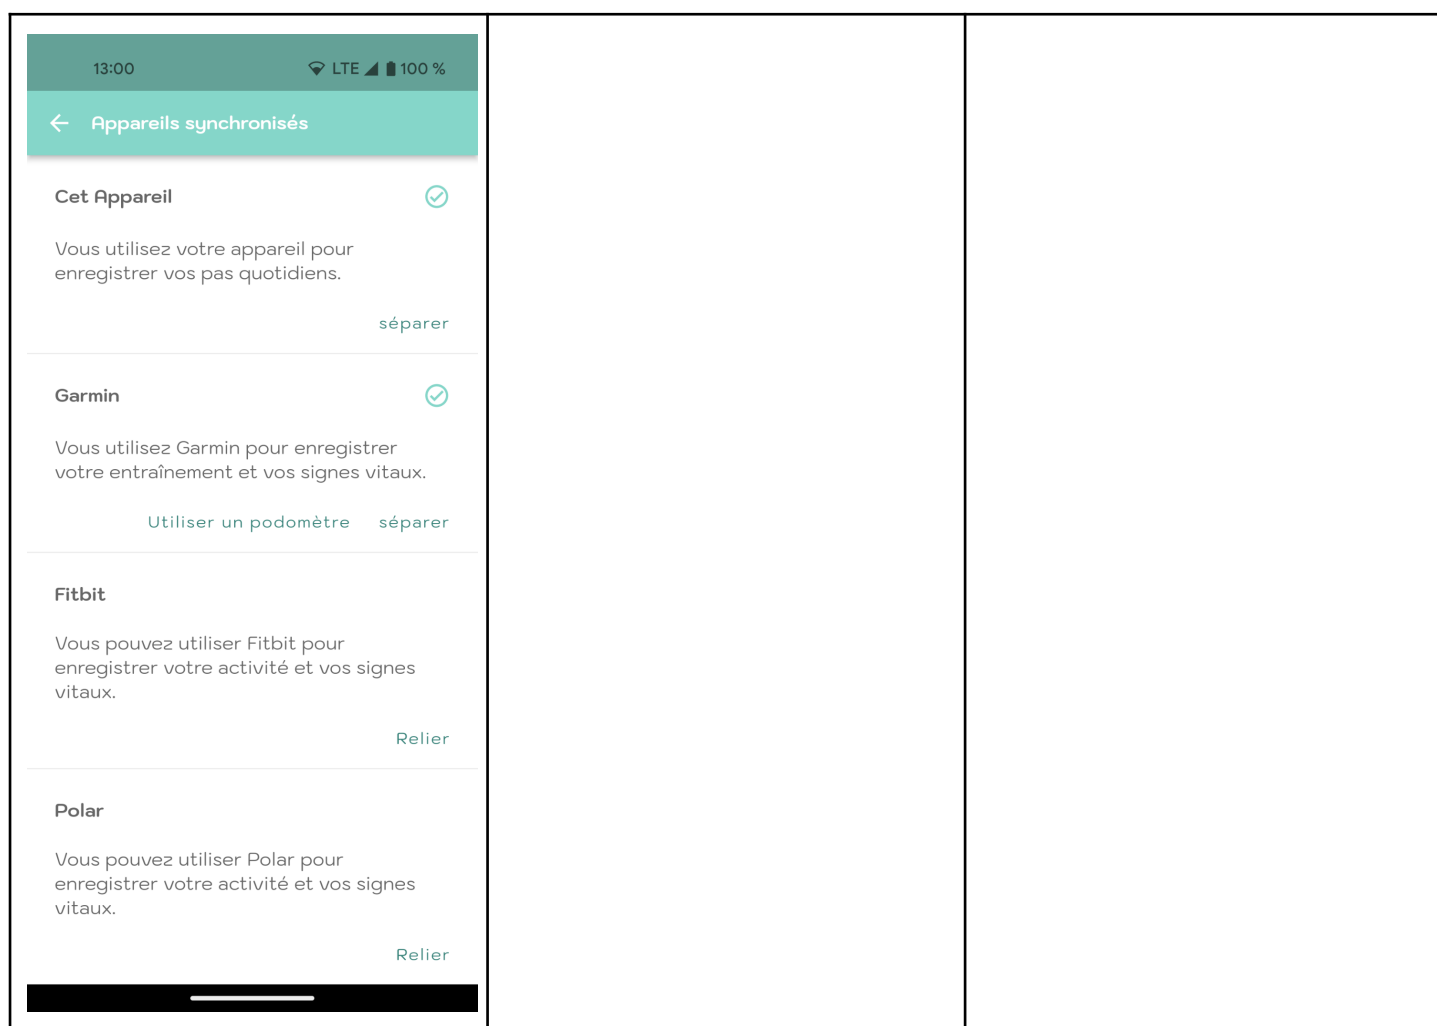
13:00 LTE 100 %

Appareils synchronisés

Cet Appareil

Vous utilisez votre appareil pour enregistrer vos pas quotidiens.

séparer

Garmin

Vous utilisez Garmin pour enregistrer votre entraînement et vos signes vitaux.

Utiliser un podomètre séparer

Fitbit

Vous pouvez utiliser Fitbit pour enregistrer votre activité et vos signes vitaux.

Relier

Polar

Vous pouvez utiliser Polar pour enregistrer votre activité et vos signes vitaux.

Relier